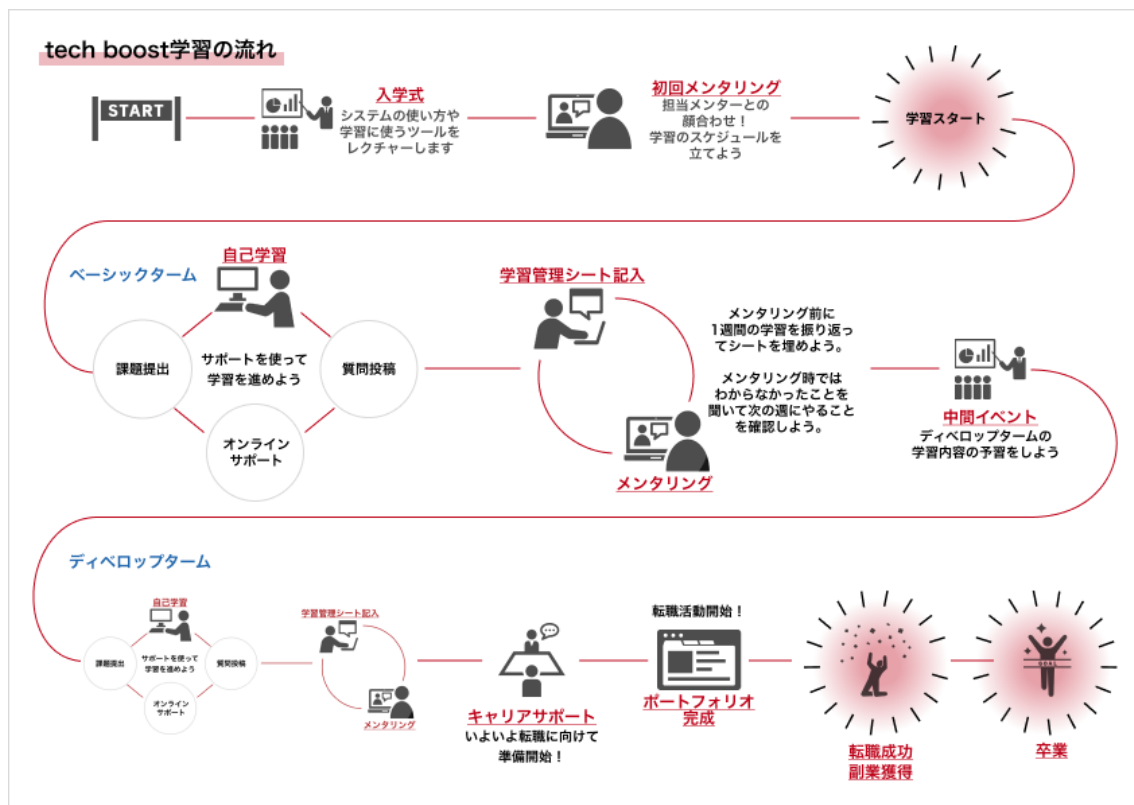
tech boost学習の流れ

START

入学式
システムの使い方や学習に使うツールをレクチャーします

初回メンタリング
担当メンターとの顔合わせ！
学習のスケジュールを立てよう

学習スタート

ベーシックターム

自己学習
課題提出
サポートを使って学習を進めよう
質問投稿
オンラインサポート

学習管理シート記入

メンタリング前に1週間の学習を振り返ってシートを埋めよう。

メンタリング時ではわからなかったことを聞いて次の週にやることを確認しよう。

メンタリング

中間イベント
ディベロップタームの学習内容の予習をしよう

ディベロップターム

自己学習
課題提出
サポートを使って学習を進めよう
質問投稿
オンラインサポート

学習管理シート記入

メンタリング

キャリアサポート
いよいよ転職に向けて準備開始！

転職活動開始！

ポートフォリオ完成

転職成功
副業獲得

GOAL

卒業